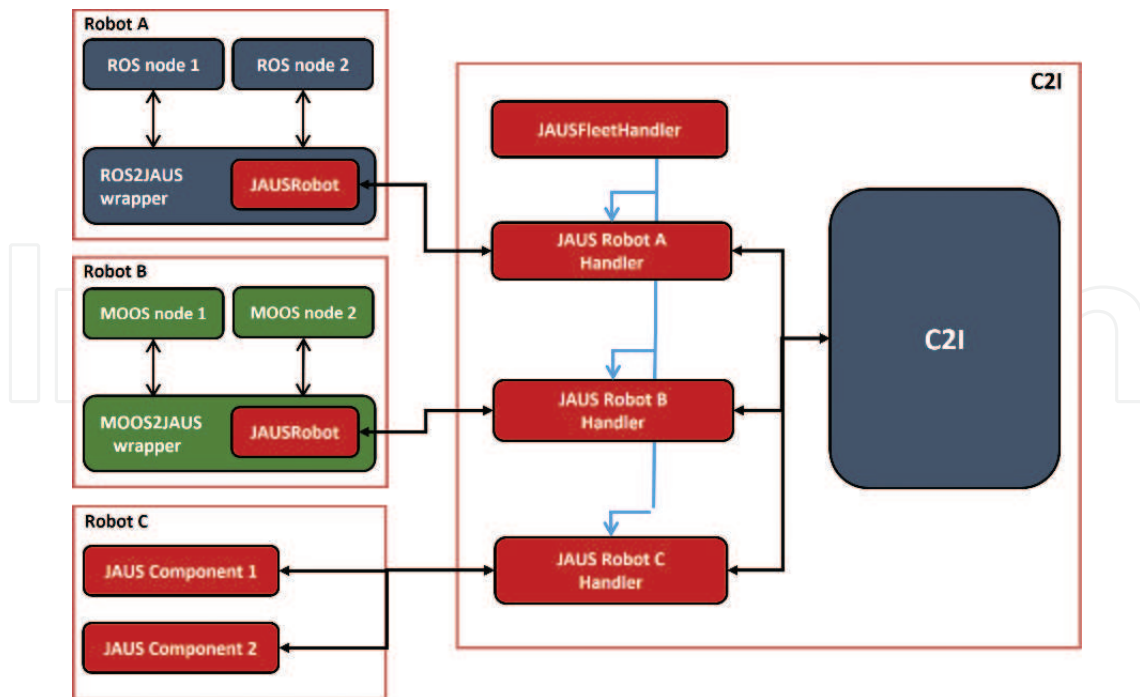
Robot A

ROS node 1

ROS node 2

ROS2JAUS wrapper

JAUSRobot

Robot B

MOOS node 1

MOOS node 2

MOOS2JAUS wrapper

JAUSRobot

Robot C

JAUS Component 1

JAUS Component 2

C2I

JAUSFleetHandler

JAUS Robot A Handler

JAUS Robot B Handler

JAUS Robot C Handler

C2I